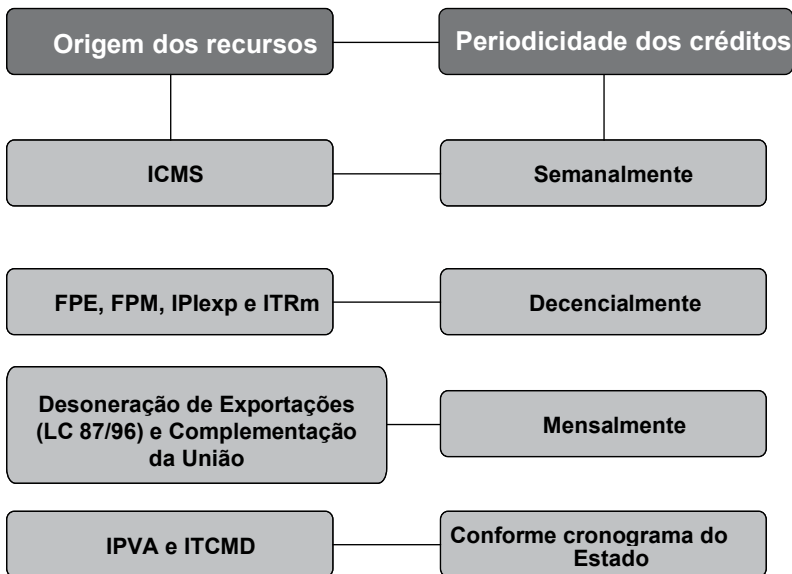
Origem dos recursos

Periodicidade dos créditos

ICMS

Semanalmente

FPE, FPM, IPIexp e ITRm

Decencialmente

Desoneração de Exportações (LC 87/96) e Complementação da União

Mensalmente

IPVA e ITCMD

Conforme cronograma do Estado